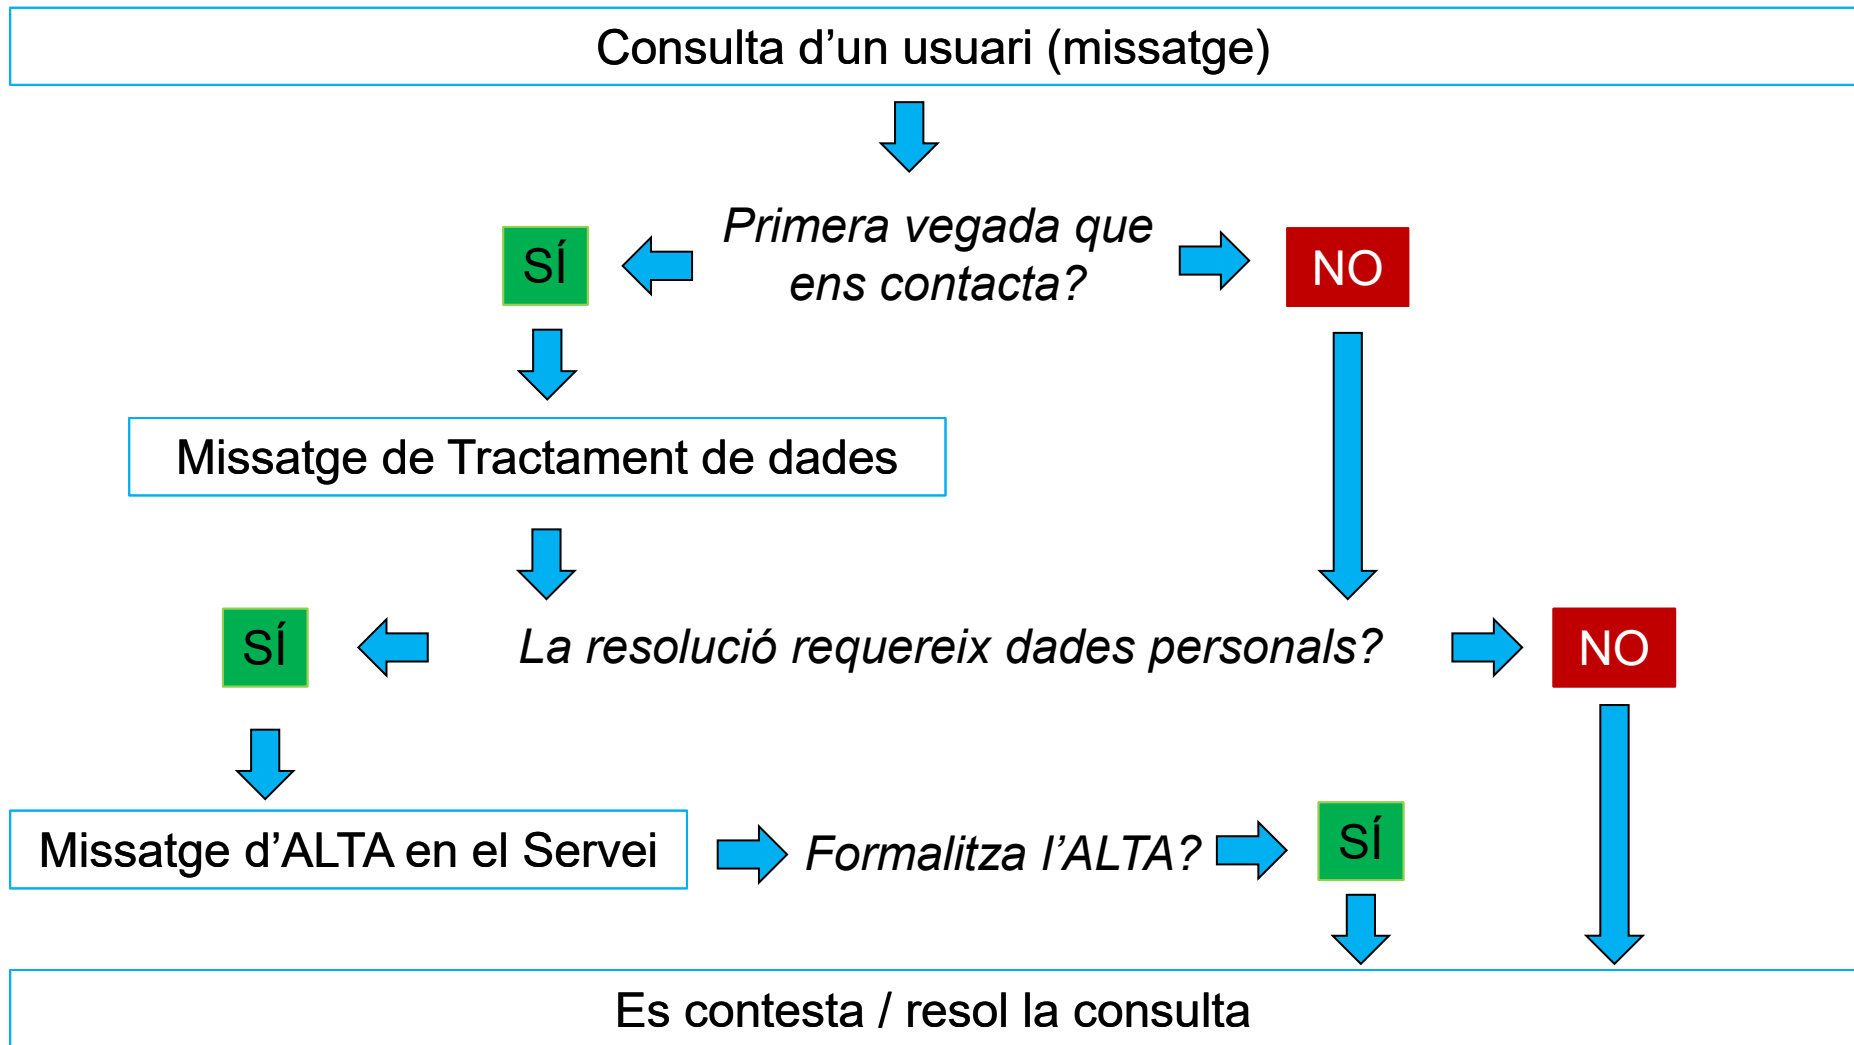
Consulta d’un usuari (missatge)

SÍ

Primera vegada que ens contacta?

NO

Missatge de Tractament de dades

SÍ

La resolució requereix dades personals?

NO

Missatge d’ALTA en el Servei

Formalitza l’ALTA?

SÍ

Es contesta / resol la consulta